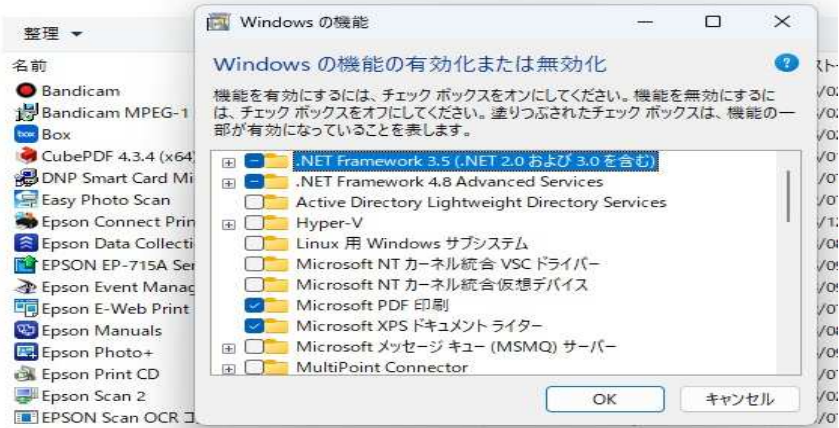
整理 ▾

名前

Bandicam
Bandicam MPEG-1
Box
CubePDF 4.3.4 (x64)
DNP Smart Card Mi
Easy Photo Scan
Epson Connect Prin
Epson Data Collecti
EPSON EP-715A Ser
Epson Event Manag
Epson E-Web Print
Epson Manuals
Epson Photo+
Epson Print CD
Epson Scan 2
EPSON Scan OCR コ

Windows の機能

Windows の機能の有効化または無効化

機能を有効にするには、チェック ボックスをオンにしてください。機能を無効にするには、チェック ボックスをオフにしてください。塗りつぶされたチェック ボックスは、機能の一部が有効になっていることを表します。

.NET Framework 3.5 (.NET 2.0 および 3.0 を含む)
.NET Framework 4.8 Advanced Services
Active Directory Lightweight Directory Services
Hyper-V
Linux 用 Windows サブシステム
Microsoft NT カーネル統合 VSC ドライバー
Microsoft NT カーネル統合仮想デバイス
Microsoft PDF 印刷
Microsoft XPS ドキュメント ライター
Microsoft メッセージ キュー (MSMQ) サーバー
MultiPoint Connector

OK
キャンセル